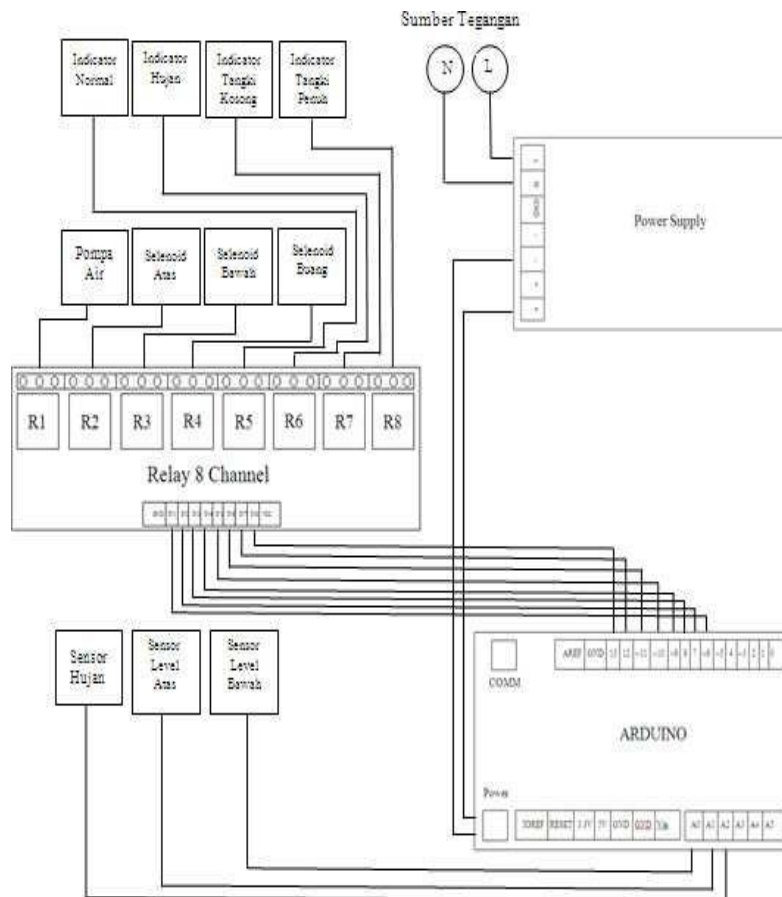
Sumber Tegangan

N

L

Indicator Normal

Indicator Hujan

Indicator Tangki Kosong

Indicator Tangki Penuh

Power Supply

Pompa Air

Selenoid Atas

Selenoid Bawah

Selenoid Buang

R1

R2

R3

R4

R5

R6

R7

R8

Relay 8 Channel

Sensor Hujan

Sensor Level Atas

Sensor Level Bawah

AREF GND 13 12 ~11 ~10 ~9 8 7 ~6 ~5 4 ~3 2 1 0

COMM

ARDUINO

Power

IOREF RESET 3.3V 5V GND GND Vin

A0 A1 A2 A3 A4 A5